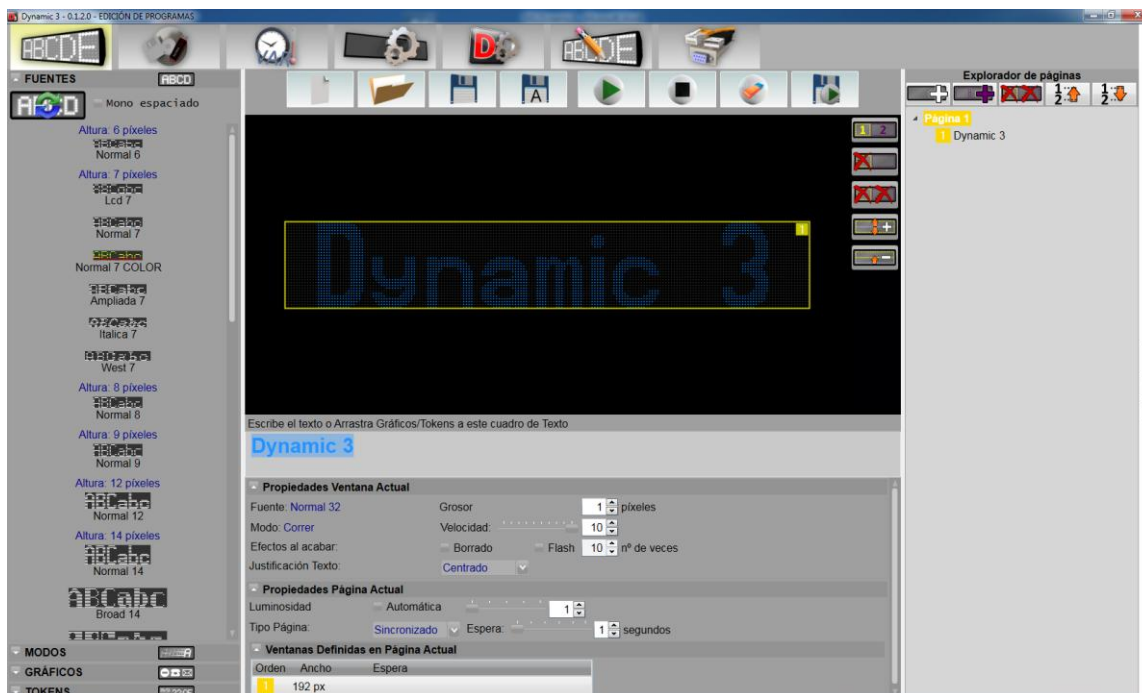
Dynamic 3 - 0.1.2.0 - EDICIÓN DE PROGRAMAS

ABCDE

ABCDE

FUENTES ABCD

A3D Mono espaciado

Altura: 6 píxeles
ABCabc
Normal 6

Altura: 7 píxeles
ABCabc
Lcd 7

ABCabc
Normal 7

ABCabc
Normal 7 COLOR

ABCabc
Ampliada 7

ABCabc
Italica 7

ABCabc
West 7

Altura: 8 píxeles
ABCabc
Normal 8

Altura: 9 píxeles
ABCabc
Normal 9

Altura: 12 píxeles
ABCabc
Normal 12

Altura: 14 píxeles
ABCabc
Normal 14

ABCabc
Broad 14

MODOS
GRÁFICOS
TOKENS

A

1 2

1

Dynamic 3

Escribe el texto o Arrastra Gráficos/Tokens a este cuadro de Texto

Dynamic 3

Propiedades Ventana Actual
Fuente: Normal 32 | Grosor | 1 píxeles
Modo: Correr | Velocidad: | 10
Efectos al acabar: | Borrado | Flash | 10 nº de veces
Justificación Texto: | Centrado

Propiedades Página Actual
Luminosidad | Automática | 1
Tipo Página: | Sincronizado | Espera: | 1 segundos

Ventanas Definidas en Página Actual

| Orden | Ancho | Espera |
|---|---|---|
| 1 | 192 px | |

Explorador de páginas
$\frac{1}{2}$ $\frac{1}{2}$
Página 1
1 Dynamic 3